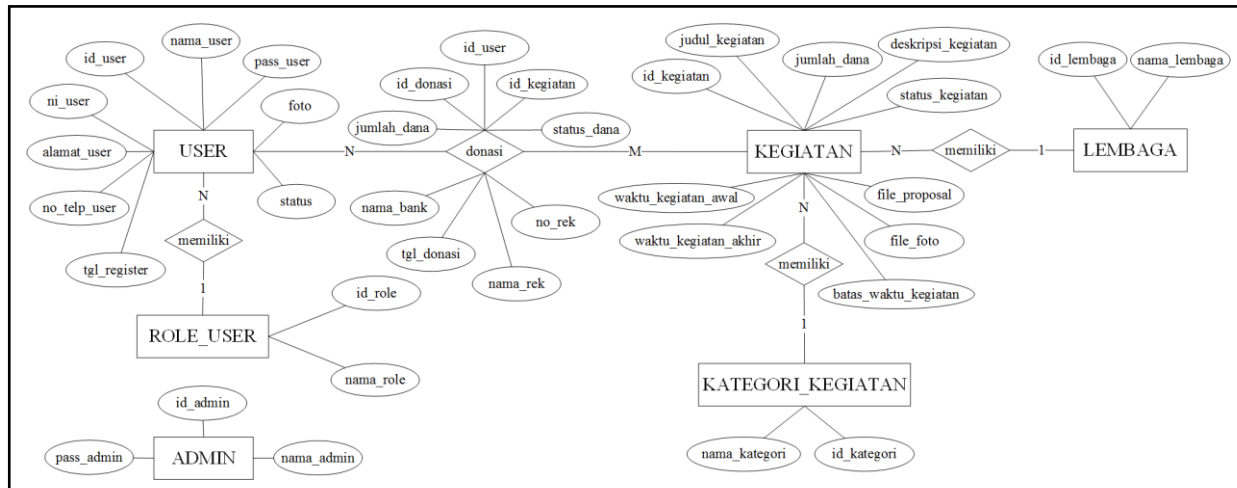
id_user
nama_user
pass_user
ni_user
foto
alamat_user
USER
no_telp_user
status
N
memiliki
tgl_register
1
ROLE_USER
id_role
nama_role
id_admin
pass_admin
ADMIN
nama_admin

id_user
id_donasi
id_kegiatan
jumlah_dana
status_dana
N
donasi
M
nama_bank
no_rek
tgl_donasi
nama_rek

judul_kegiatan
jumlah_dana
deskripsi_kegiatan
id_kegiatan
status_kegiatan
KEGIATAN
N
memiliki
1
LEMBAGA
id_lembaga
nama_lembaga
waktu_kegiatan_awal
file_proposal
N
waktu_kegiatan_akhir
file_foto
memiliki
batas_waktu_kegiatan
1
KATEGORI_KEGIATAN
nama_kategori
id_kategori